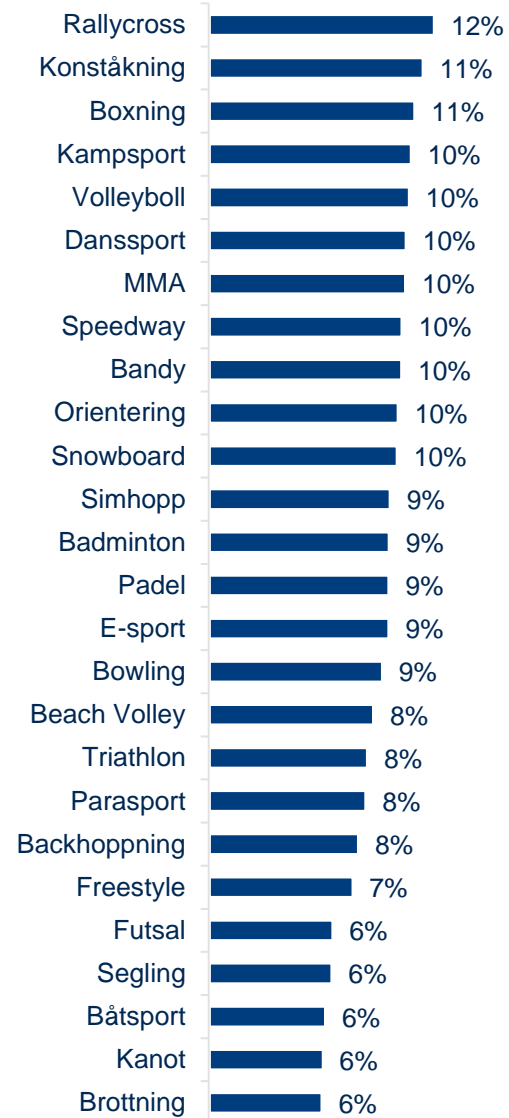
Rallycross 12%
Konståkning 11%
Boxning 11%
Kampsport 10%
Volleyboll 10%
Danssport 10%
MMA 10%
Speedway 10%
Bandy 10%
Orientering 10%
Snowboard 10%
Simhopp 9%
Badminton 9%
Padel 9%
E-sport 9%
Bowling 9%
Beach Volley 8%
Triathlon 8%
Parasport 8%
Backhoppning 8%
Freestyle 7%
Futsal 6%
Segling 6%
Båtsport 6%
Kanot 6%
Brottning 6%